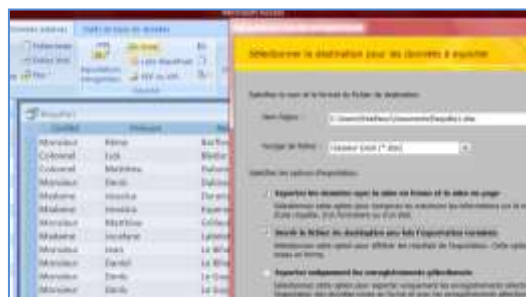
Microsoft Access

Sélectionner la destination pour les données à exporter

Nom fichier :

Format de fichier : Classeur Excel (*.xlsx)

Monsieur
Colonel
Colonel
Monsieur
Madame
Madame
Monsieur
Madame
Monsieur
Monsieur
Monsieur
Monsieur

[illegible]